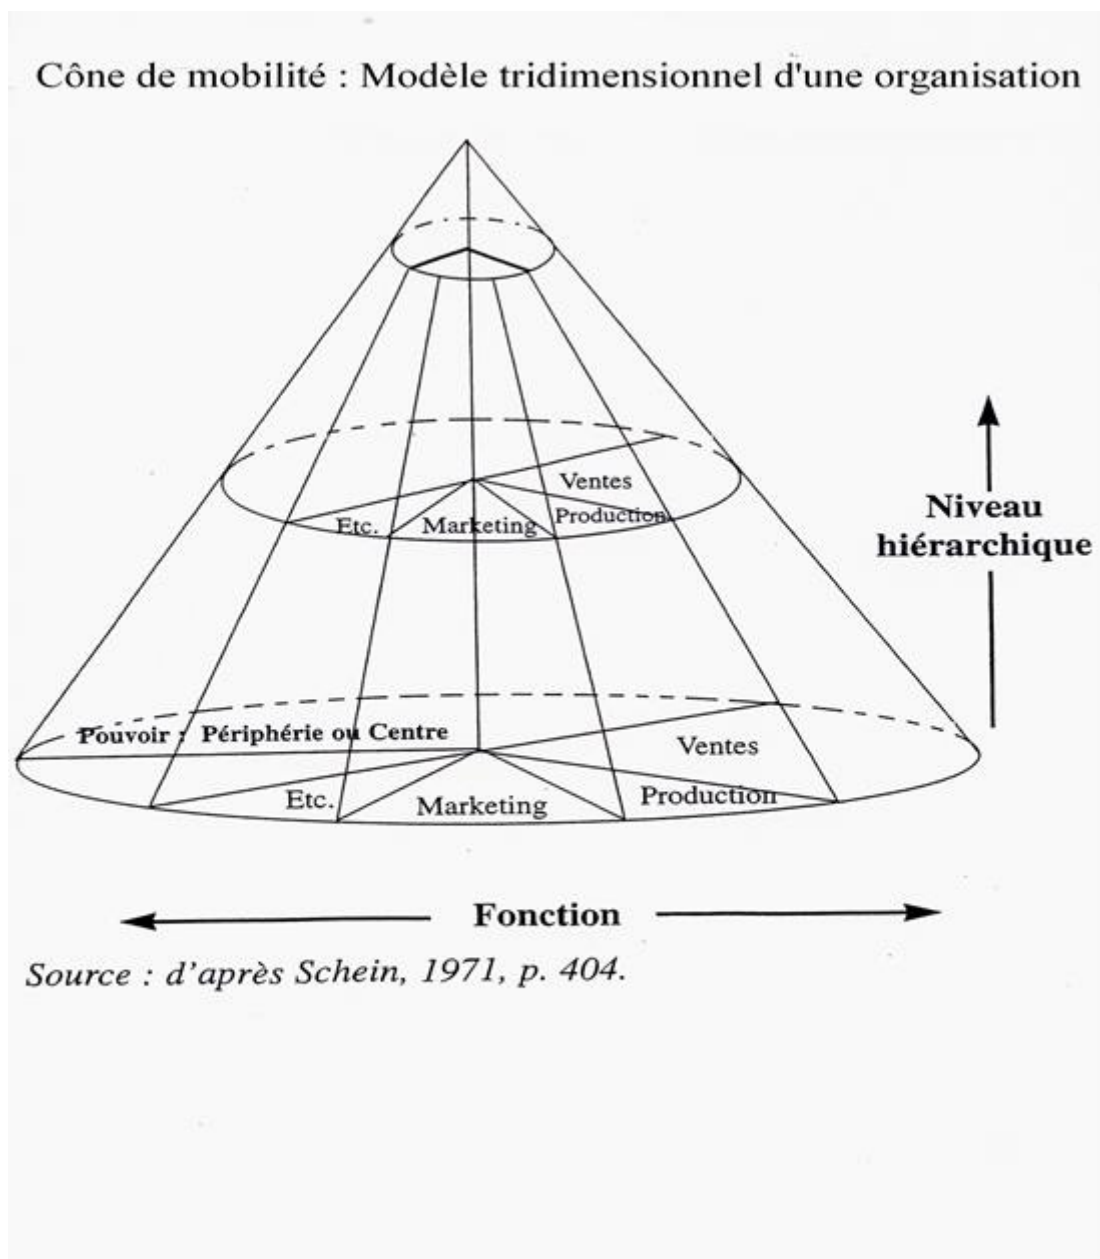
Cône de mobilité : Modèle tridimensionnel d'une organisation

Ventes
Etc.
Marketing
Production

Niveau hiérarchique

Pouvoir : Périphérie ou Centre
Ventes
Etc.
Marketing
Production

Fonction

Source : d'après Schein, 1971, p. 404.